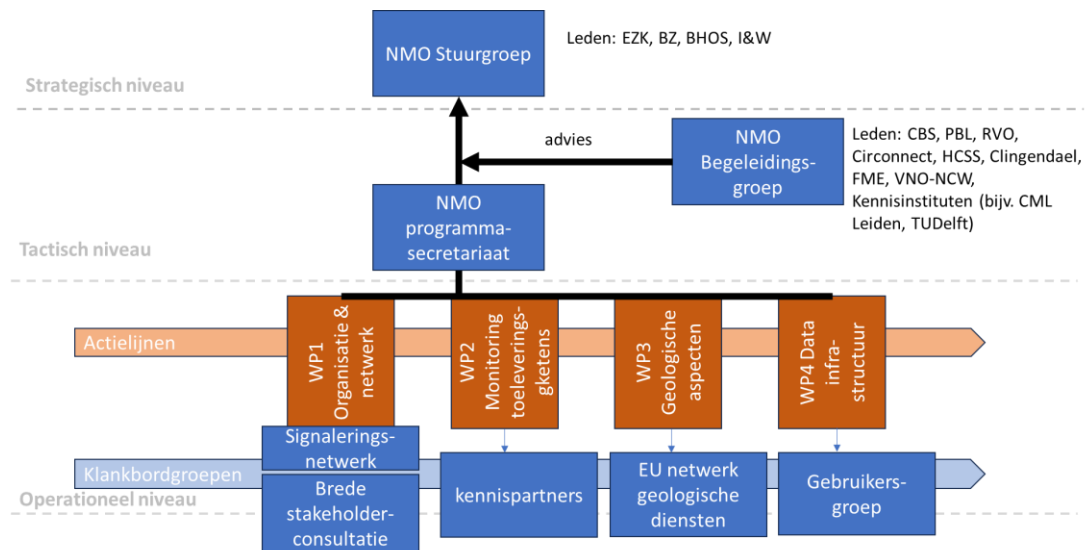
NMO Stuurgroep

Leden: EZK, BZ, BHOS, I&W

Strategisch niveau

advies

NMO Begeleidingsgroep

Leden: CBS, PBL, RVO, Circonnect, HCSS, Clingendael, FME, VNO-NCW, Kennisinstituten (bijv. CML Leiden, TUDelft)

NMO programmasecretariaat

Tactisch niveau

Actielijnen

WP1 Organisatie & netwerk

WP2 Monitoring toeleveringsgketens

WP3 Geologische aspecten

WP4 Data infrastructuur

Signaleringsnetwerk

Klankbordgroepen

Operationeel niveau

Brede stakeholderconsultatie

kennispartners

EU netwerk geologische diensten

Gebruikersgroep